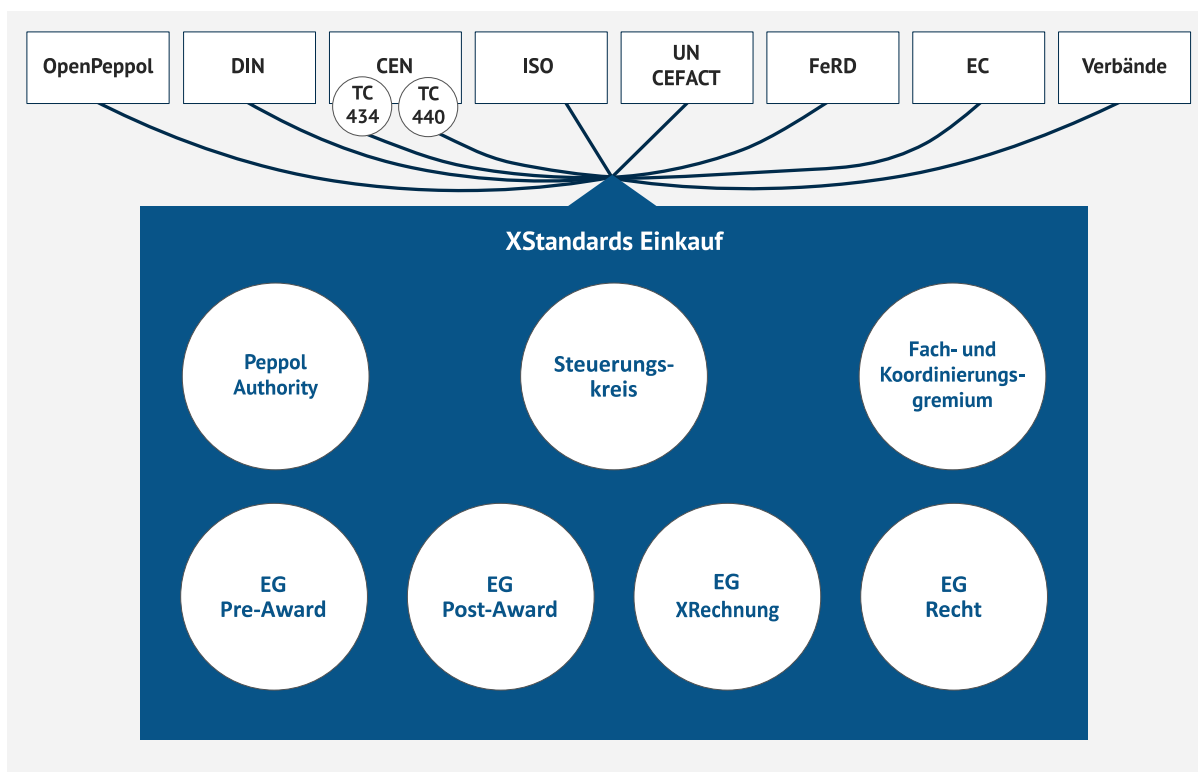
OpenPeppol

DIN

CEN

TC 434

TC 440

ISO

UN CEFACT

FeRD

EC

Verbände

XStandards Einkauf

Peppol Authority

Steuerungs-kreis

Fach- und Koordinierungs-gremium

EG Pre-Award

EG Post-Award

EG XRechnung

EG Recht